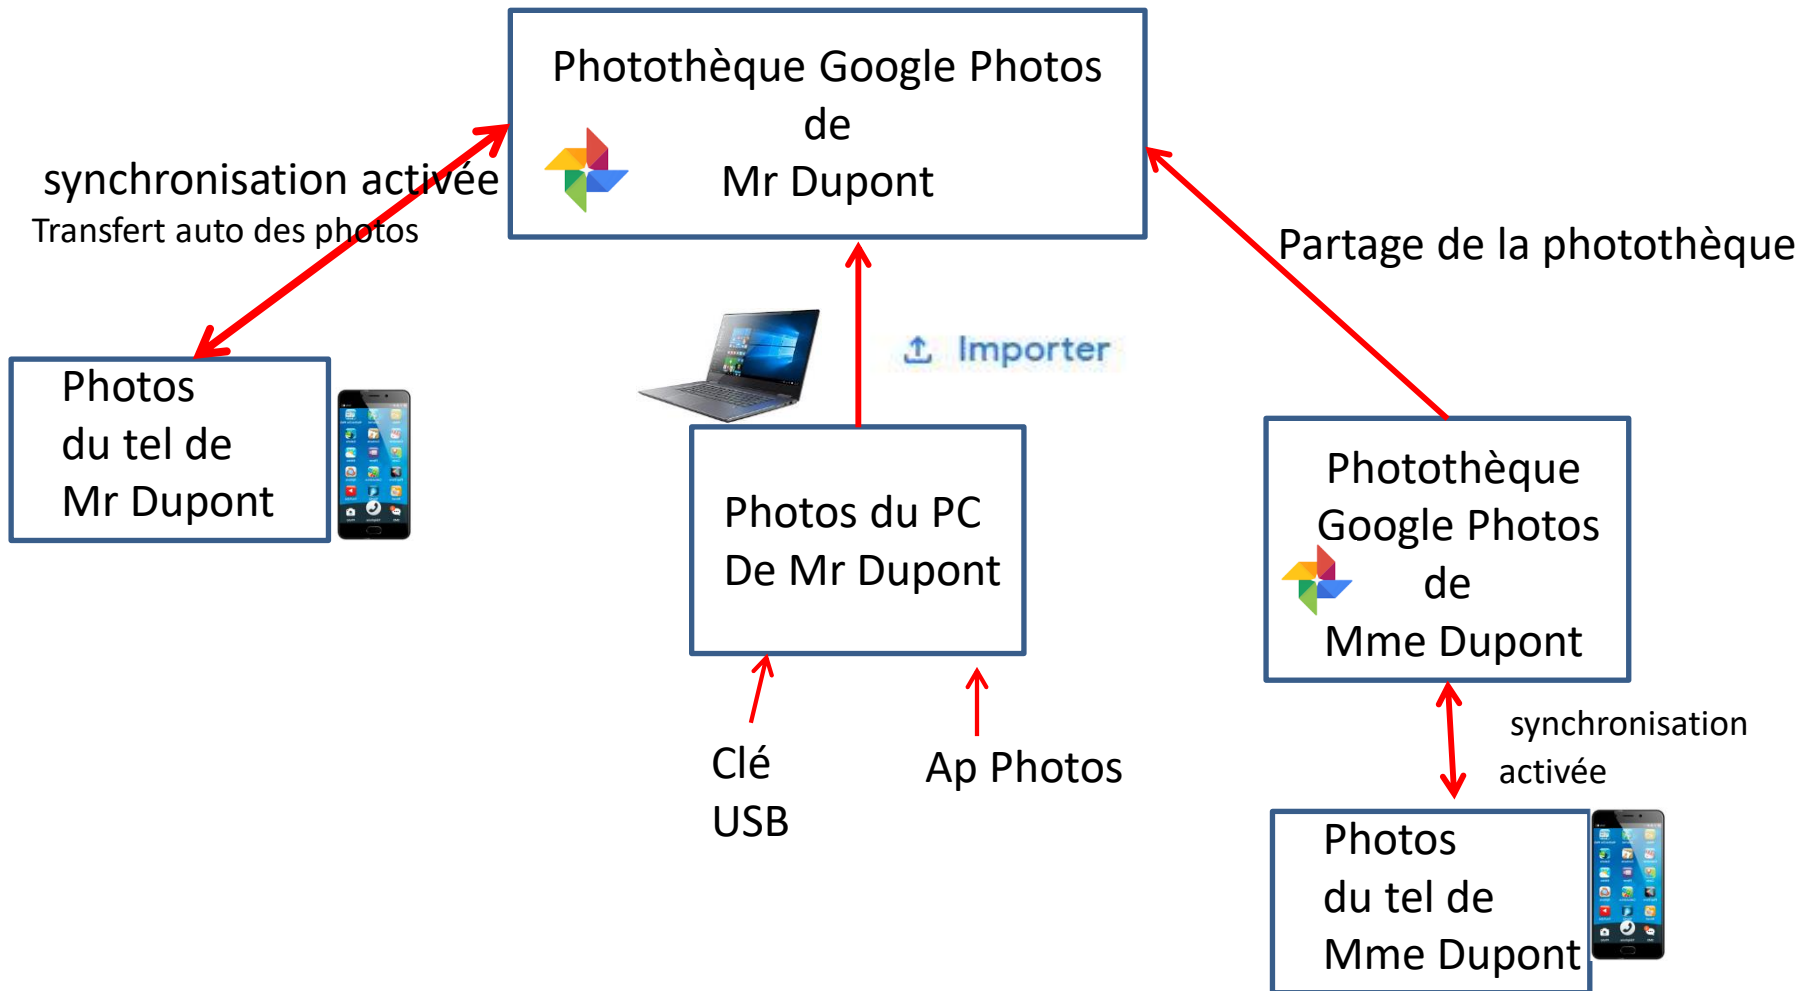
Photothèque Google Photos
de
Mr Dupont

synchronisation activée
Transfert auto des photos

Partage de la photothèque

Photos
du tel de
Mr Dupont

Importer

Photos du PC
De Mr Dupont

Photothèque
Google Photos
de
Mme Dupont

synchronisation
activée

Clé
USB

Ap Photos

Photos
du tel de
Mme Dupont